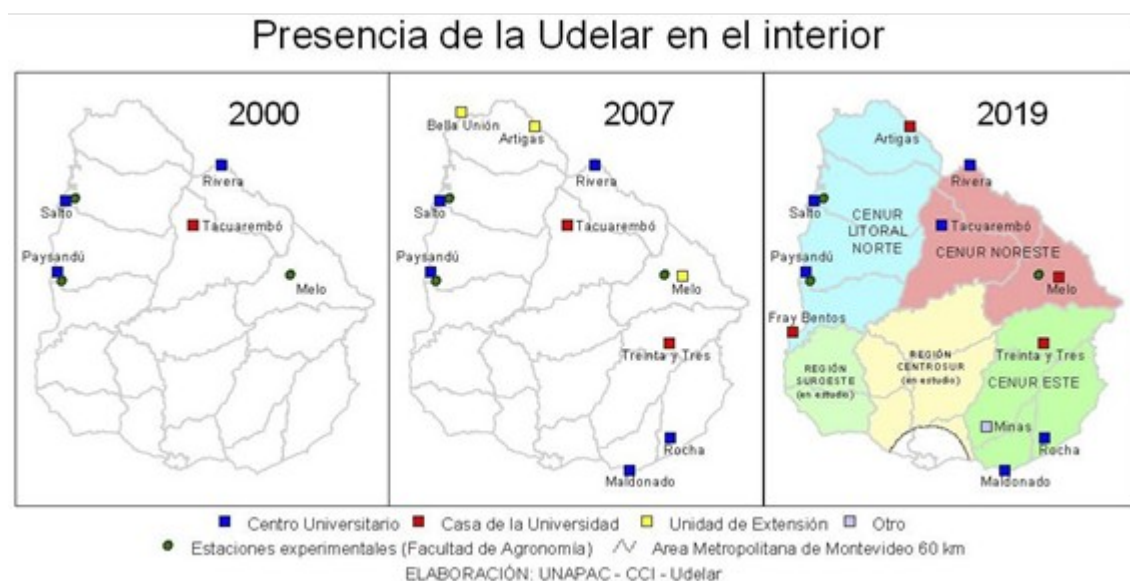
Presencia de la Udelar en el interior

2000

Rivera
Salto
Tacuarembó
Paysandú
Melo

2007

Bella Unión
Artigas
Rivera
Salto
Tacuarembó
Paysandú
Melo
Treinta y Tres
Rocha
Maldonado

2019

Artigas
Rivera
Salto
CENUR LITORAL NORTE
Tacuarembó
CENUR NORESTE
Paysandú
Melo
Fray Bentos
REGIÓN SUROESTE (en estudio)
REGIÓN CENTROSUR (en estudio)
Treinta y Tres
CENUR ESTE
Minas
Rocha
Maldonado

Centro Universitario  Casa de la Universidad  Unidad de Extensión  Otro
Estaciones experimentales (Facultad de Agronomía)  Area Metropolitana de Montevideo 60 km
ELABORACIÓN: UNAPAC - CCI - Udelar